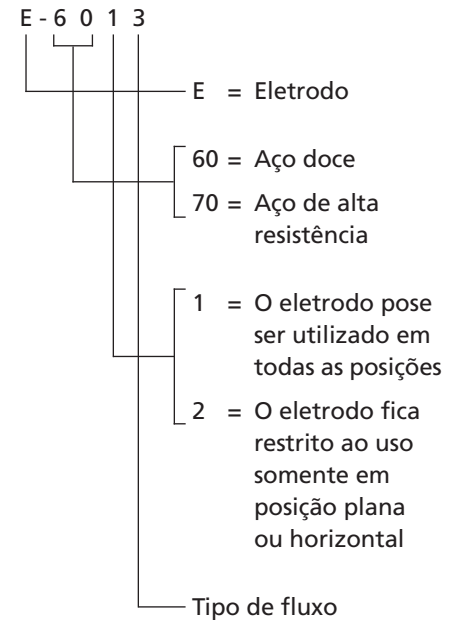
E - 6 0 1 3

E = Eletrodo

60 = Aço doce

70 = Aço de alta resistência

1 = O eletrodo pose ser utilizado em todas as posições

2 = O eletrodo fica restrito ao uso somente em posição plana ou horizontal

Tipo de fluxo